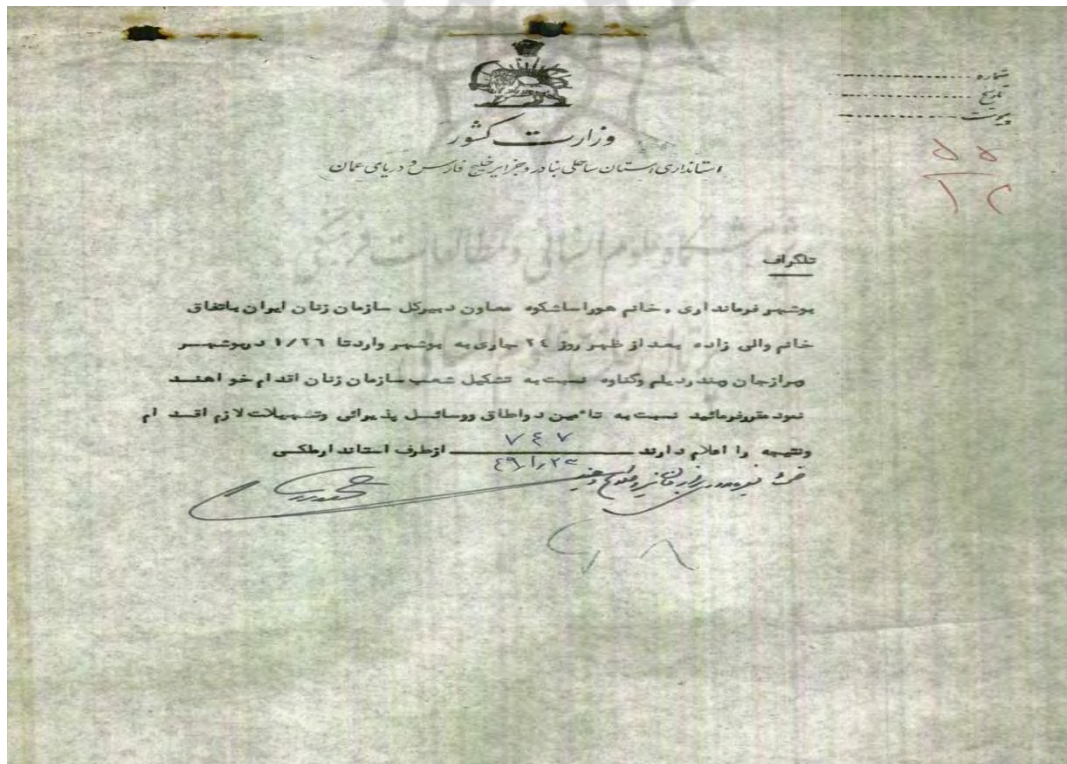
شماره ............
تاریخ ............
پیوست ............

۵۵
۱۲

وزارت کشور
استانداری استان ساحلی بنادر و جزایر خلیج فارس و دریای عمان

پژوهشگاه علوم انسانی و مطالعات فرهنگی

تلگراف

بوشهر فرمانداری . خانم هوراشاشکوه معاون دبیرکل سازمان زنان ایران باتفاق خانم والی زاده بعد از ظهر روز ۲۴ جاری به بوشهر واردتا ۱/۲۶ در بوشهر برازجان وبندردیلم وگناوه نسبت به تشکیل شعب سازمان زنان اقدام خواهند نمود مقررفرمائید نسبت به تأمین دواطاق ووسائل پذیرائی وتسهیلات لازم اقدام ونتیجه را اعلام دارند ۷۴۷ ازطرف استاندارطکی
۴۹/۱/۲۳
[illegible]

۷۰۸